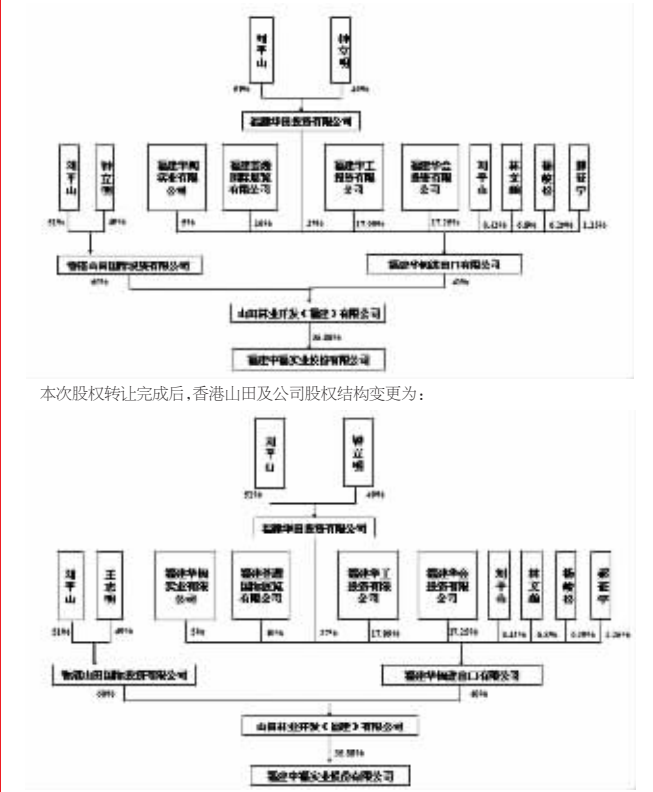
刘平山
钟立明
51%
49%
福建华田投资有限公司
刘平山
钟立明
福建华闽实业有限公司
福建省港口集团有限公司
福建华工投资有限公司
福建华会投资有限公司
刘平山
林文彬
杨峻松
郭钰宁
51%
49%
5%
10%
2%
17.98%
17.25%
0.13%
0.8%
0.28%
1.25%
香港山田国际投资有限公司
福建华锦进出口有限公司
60%
40%
山田林业开发（福建）有限公司
38.88%
福建中福实业股份有限公司

本次股权转让完成后,香港山田及公司股权结构变更为：

刘平山
钟立明
51%
49%
福建华田投资有限公司
刘平山
王忠明
福建华闽实业有限公司
福建省港口集团有限公司
福建华工投资有限公司
福建华会投资有限公司
刘平山
林文彬
杨峻松
郭钰宁
51%
49%
5%
10%
2%
17.98%
17.25%
0.13%
0.8%
0.28%
1.25%
香港山田国际投资有限公司
福建华锦进出口有限公司
60%
40%
山田林业开发（福建）有限公司
38.88%
福建中福实业股份有限公司